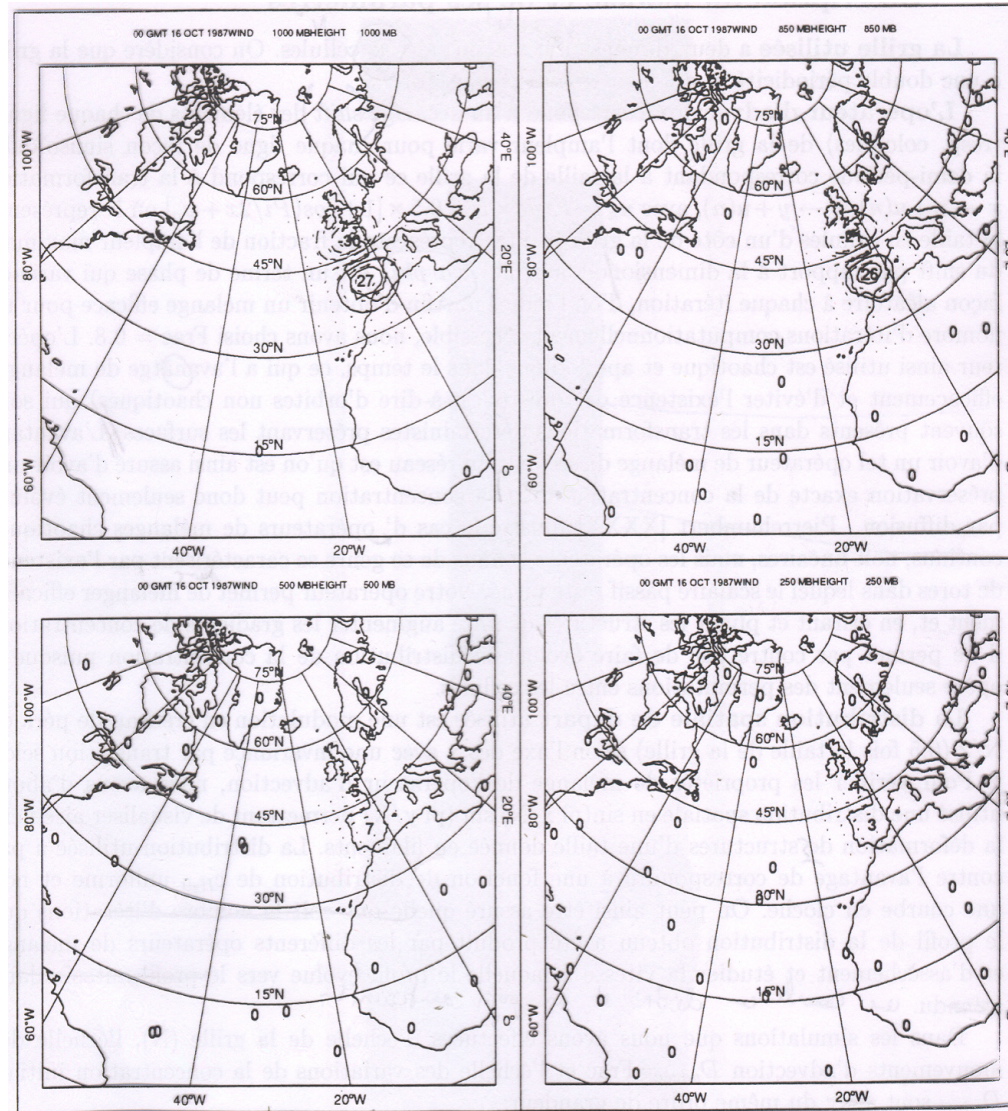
00 GMT 16 OCT 1987WIND 1000 MBHEIGHT 1000 MB

75°N
60°N
45°N
30°N
15°N
100°W
80°W
60°W
40°E
20°E
0°
40°W
20°W
27

00 GMT 16 OCT 1987WIND 850 MBHEIGHT 850 MB

75°N
60°N
45°N
30°N
15°N
100°W
80°W
60°W
40°W
20°W
26
0

00 GMT 16 OCT 1987WIND 500 MBHEIGHT 500 MB

75°N
60°N
45°N
30°N
15°N
100°W
80°W
60°W
40°E
20°E
40°W
20°W
0

00 GMT 16 OCT 1987WIND 250 MBHEIGHT 250 MB

75°N
60°N
45°N
30°N
15°N
80°W
60°W
40°W
20°W
0